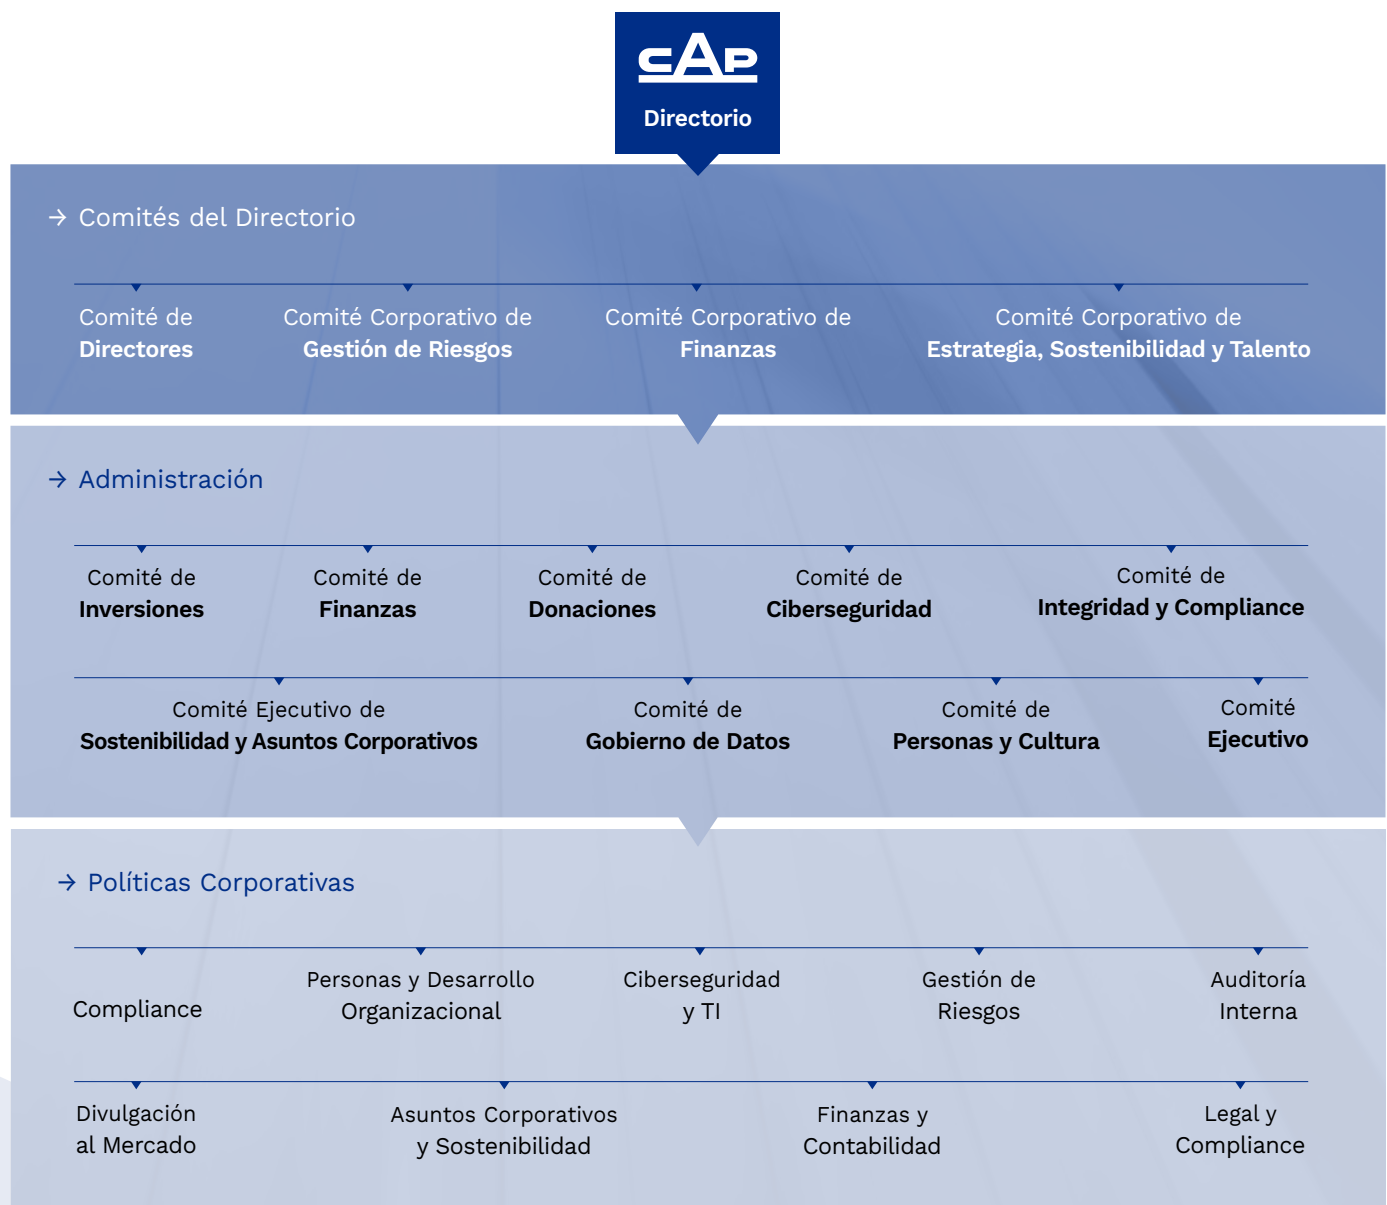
CAP
Directorio

→ Comités del Directorio

Comité de Directores

Comité Corporativo de Gestión de Riesgos

Comité Corporativo de Finanzas

Comité Corporativo de Estrategia, Sostenibilidad y Talento

→ Administración

Comité de Inversiones

Comité de Finanzas

Comité de Donaciones

Comité de Ciberseguridad

Comité de Integridad y Compliance

Comité Ejecutivo de Sostenibilidad y Asuntos Corporativos

Comité de Gobierno de Datos

Comité de Personas y Cultura

Comité Ejecutivo

→ Políticas Corporativas

Compliance

Personas y Desarrollo Organizacional

Ciberseguridad y TI

Gestión de Riesgos

Auditoría Interna

Divulgación al Mercado

Asuntos Corporativos y Sostenibilidad

Finanzas y Contabilidad

Legal y Compliance